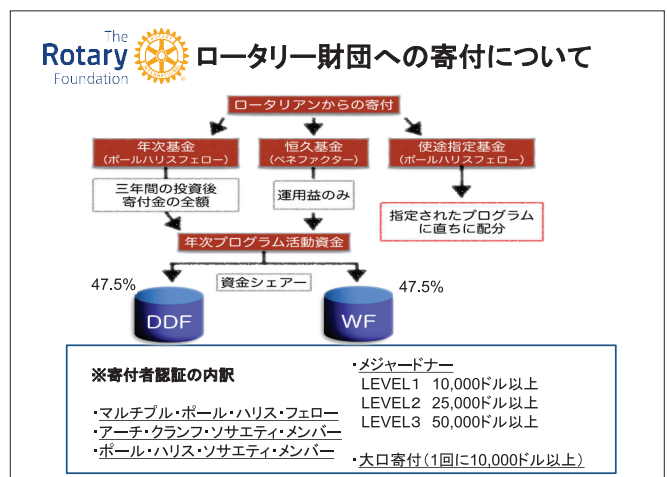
The Rotary Foundation

ロータリー財団への寄付について

ロータリアンからの寄付

年次基金
（ポールハリスフェロー）

恒久基金
（ベネファクター）

使途指定基金
（ポールハリスフェロー）

三年間の投資後
寄付金の全額

運用益のみ

指定されたプログラム
に直ちに配分

年次プログラム活動資金

資金シェアー

47.5%

DDF

WF

47.5%

※寄付者認証の内訳

・マルチプル・ポール・ハリス・フェロー
・アーチ・クランフ・ソサエティ・メンバー
・ポール・ハリス・ソサエティ・メンバー

・メジャードナー
LEVEL1　10,000ドル以上
LEVEL2　25,000ドル以上
LEVEL3　50,000ドル以上

・大口寄付（1回に10,000ドル以上）